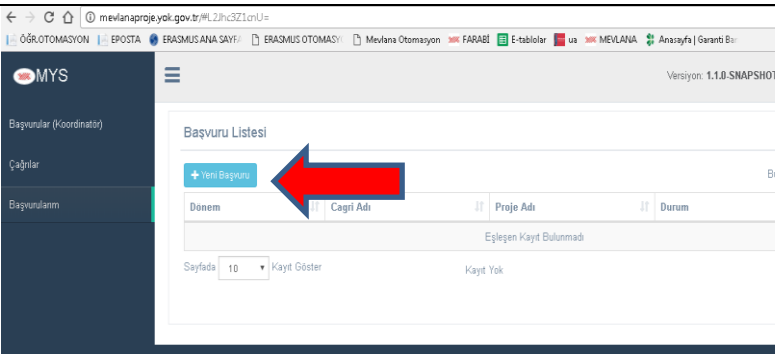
mevlanaproje.yok.gov.tr/#L2Jhc3Z1cnU=

ÖĞR.OTOMASYON | EPOSTA | ERASMUS ANA SAYFA | ERASMUS OTOMASY | Mevlana Otomasyon | FARABİ | E-tablolar | ua | MEVLANA | Anasayfa | Garanti Ba

MYS

Versiyon: 1.1.0-SNAPSHOT

Başvurular (Koordinatör)

Çağrılar

Başvurularım

Başvuru Listesi

+ Yeni Başvuru

B

| Dönem | Cagri Adı | Proje Adı | Durum |
|---|---|---|---|
| Eşleşen Kayıt Bulunmadı | | | |

Sayfada 10 Kayıt Göster

Kayıt Yok